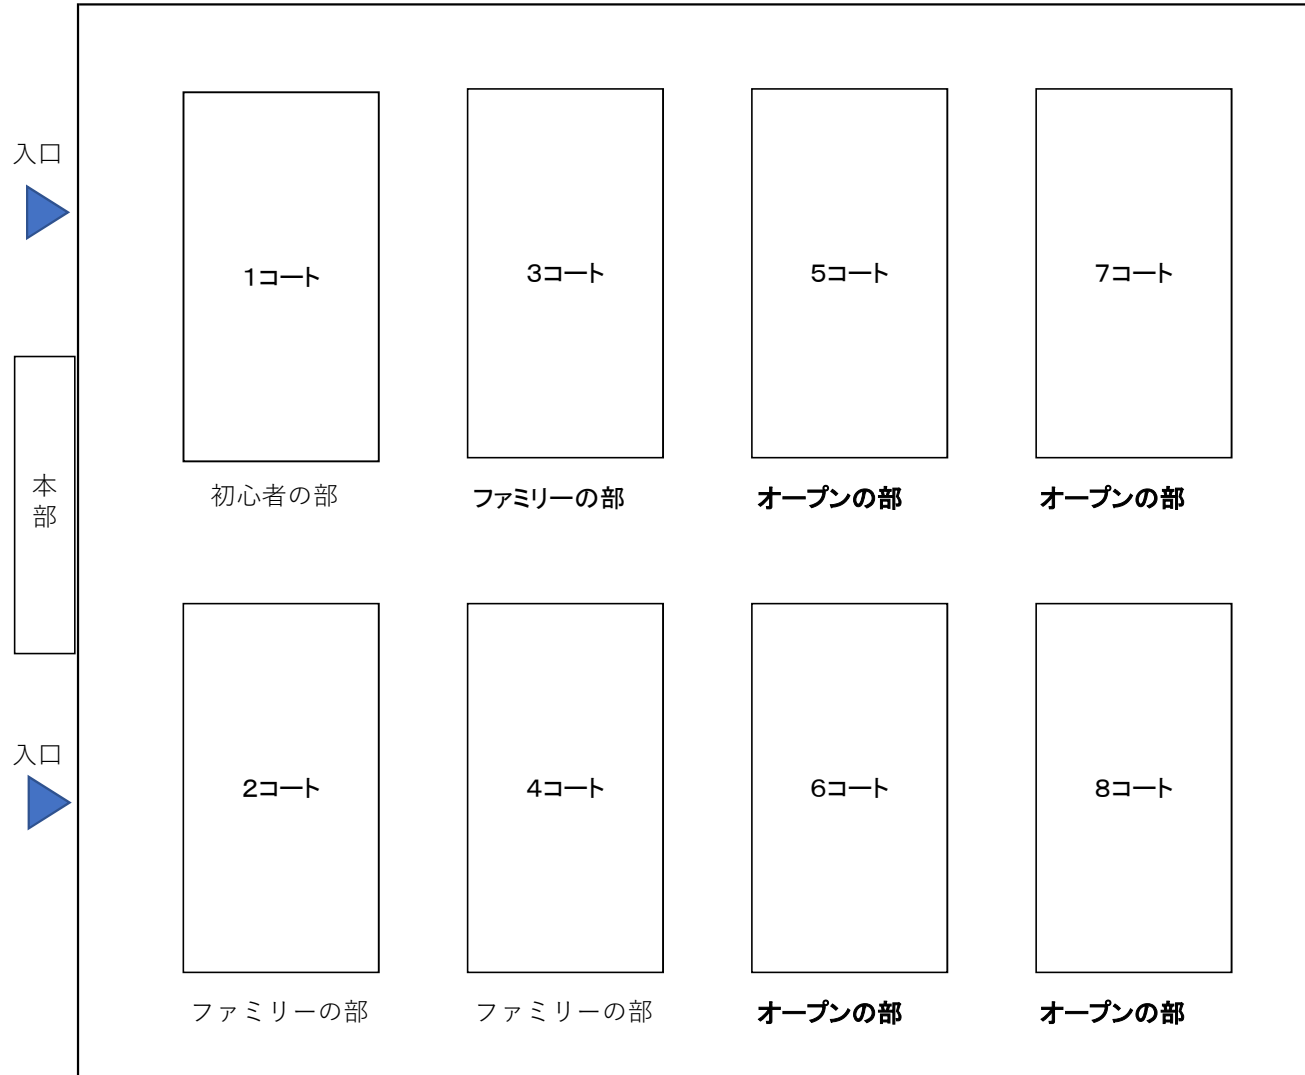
入口

本部

入口

1コート

初心者の部

3コート

ファミリーの部

5コート

オープンの部

7コート

オープンの部

2コート

ファミリーの部

4コート

ファミリーの部

6コート

オープンの部

8コート

オープンの部